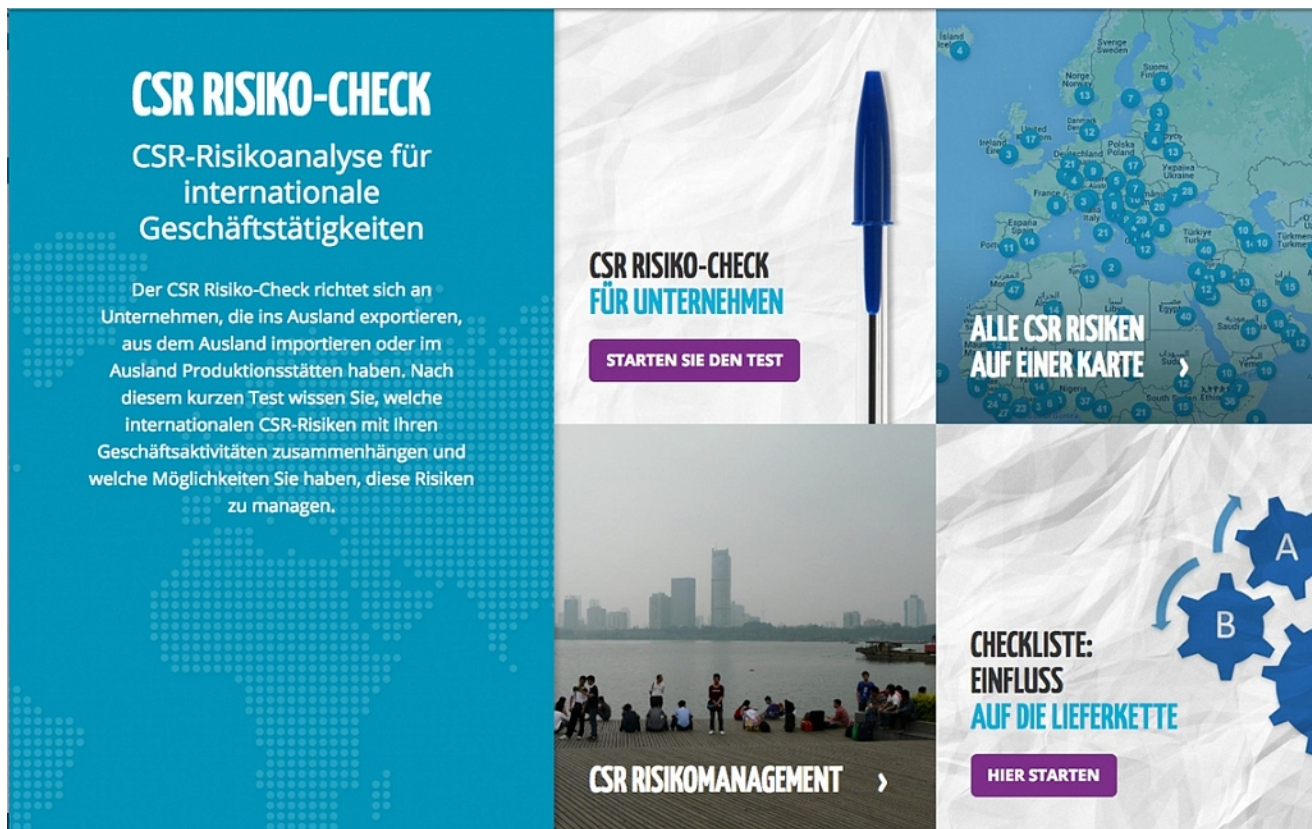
CSR RISIKO-CHECK

CSR-Risikoanalyse für internationale Geschäftstätigkeiten

Der CSR Risiko-Check richtet sich an Unternehmen, die ins Ausland exportieren, aus dem Ausland importieren oder im Ausland Produktionsstätten haben. Nach diesem kurzen Test wissen Sie, welche internationalen CSR-Risiken mit Ihren Geschäftsaktivitäten zusammenhängen und welche Möglichkeiten Sie haben, diese Risiken zu managen.

CSR RISIKO-CHECK
FÜR UNTERNEHMEN

STARTEN SIE DEN TEST

ALLE CSR RISIKEN AUF EINER KARTE ›

CSR RISIKOMANAGEMENT ›

CHECKLISTE:
EINFLUSS
AUF DIE LIEFERKETTE

HIER STARTEN

A
B